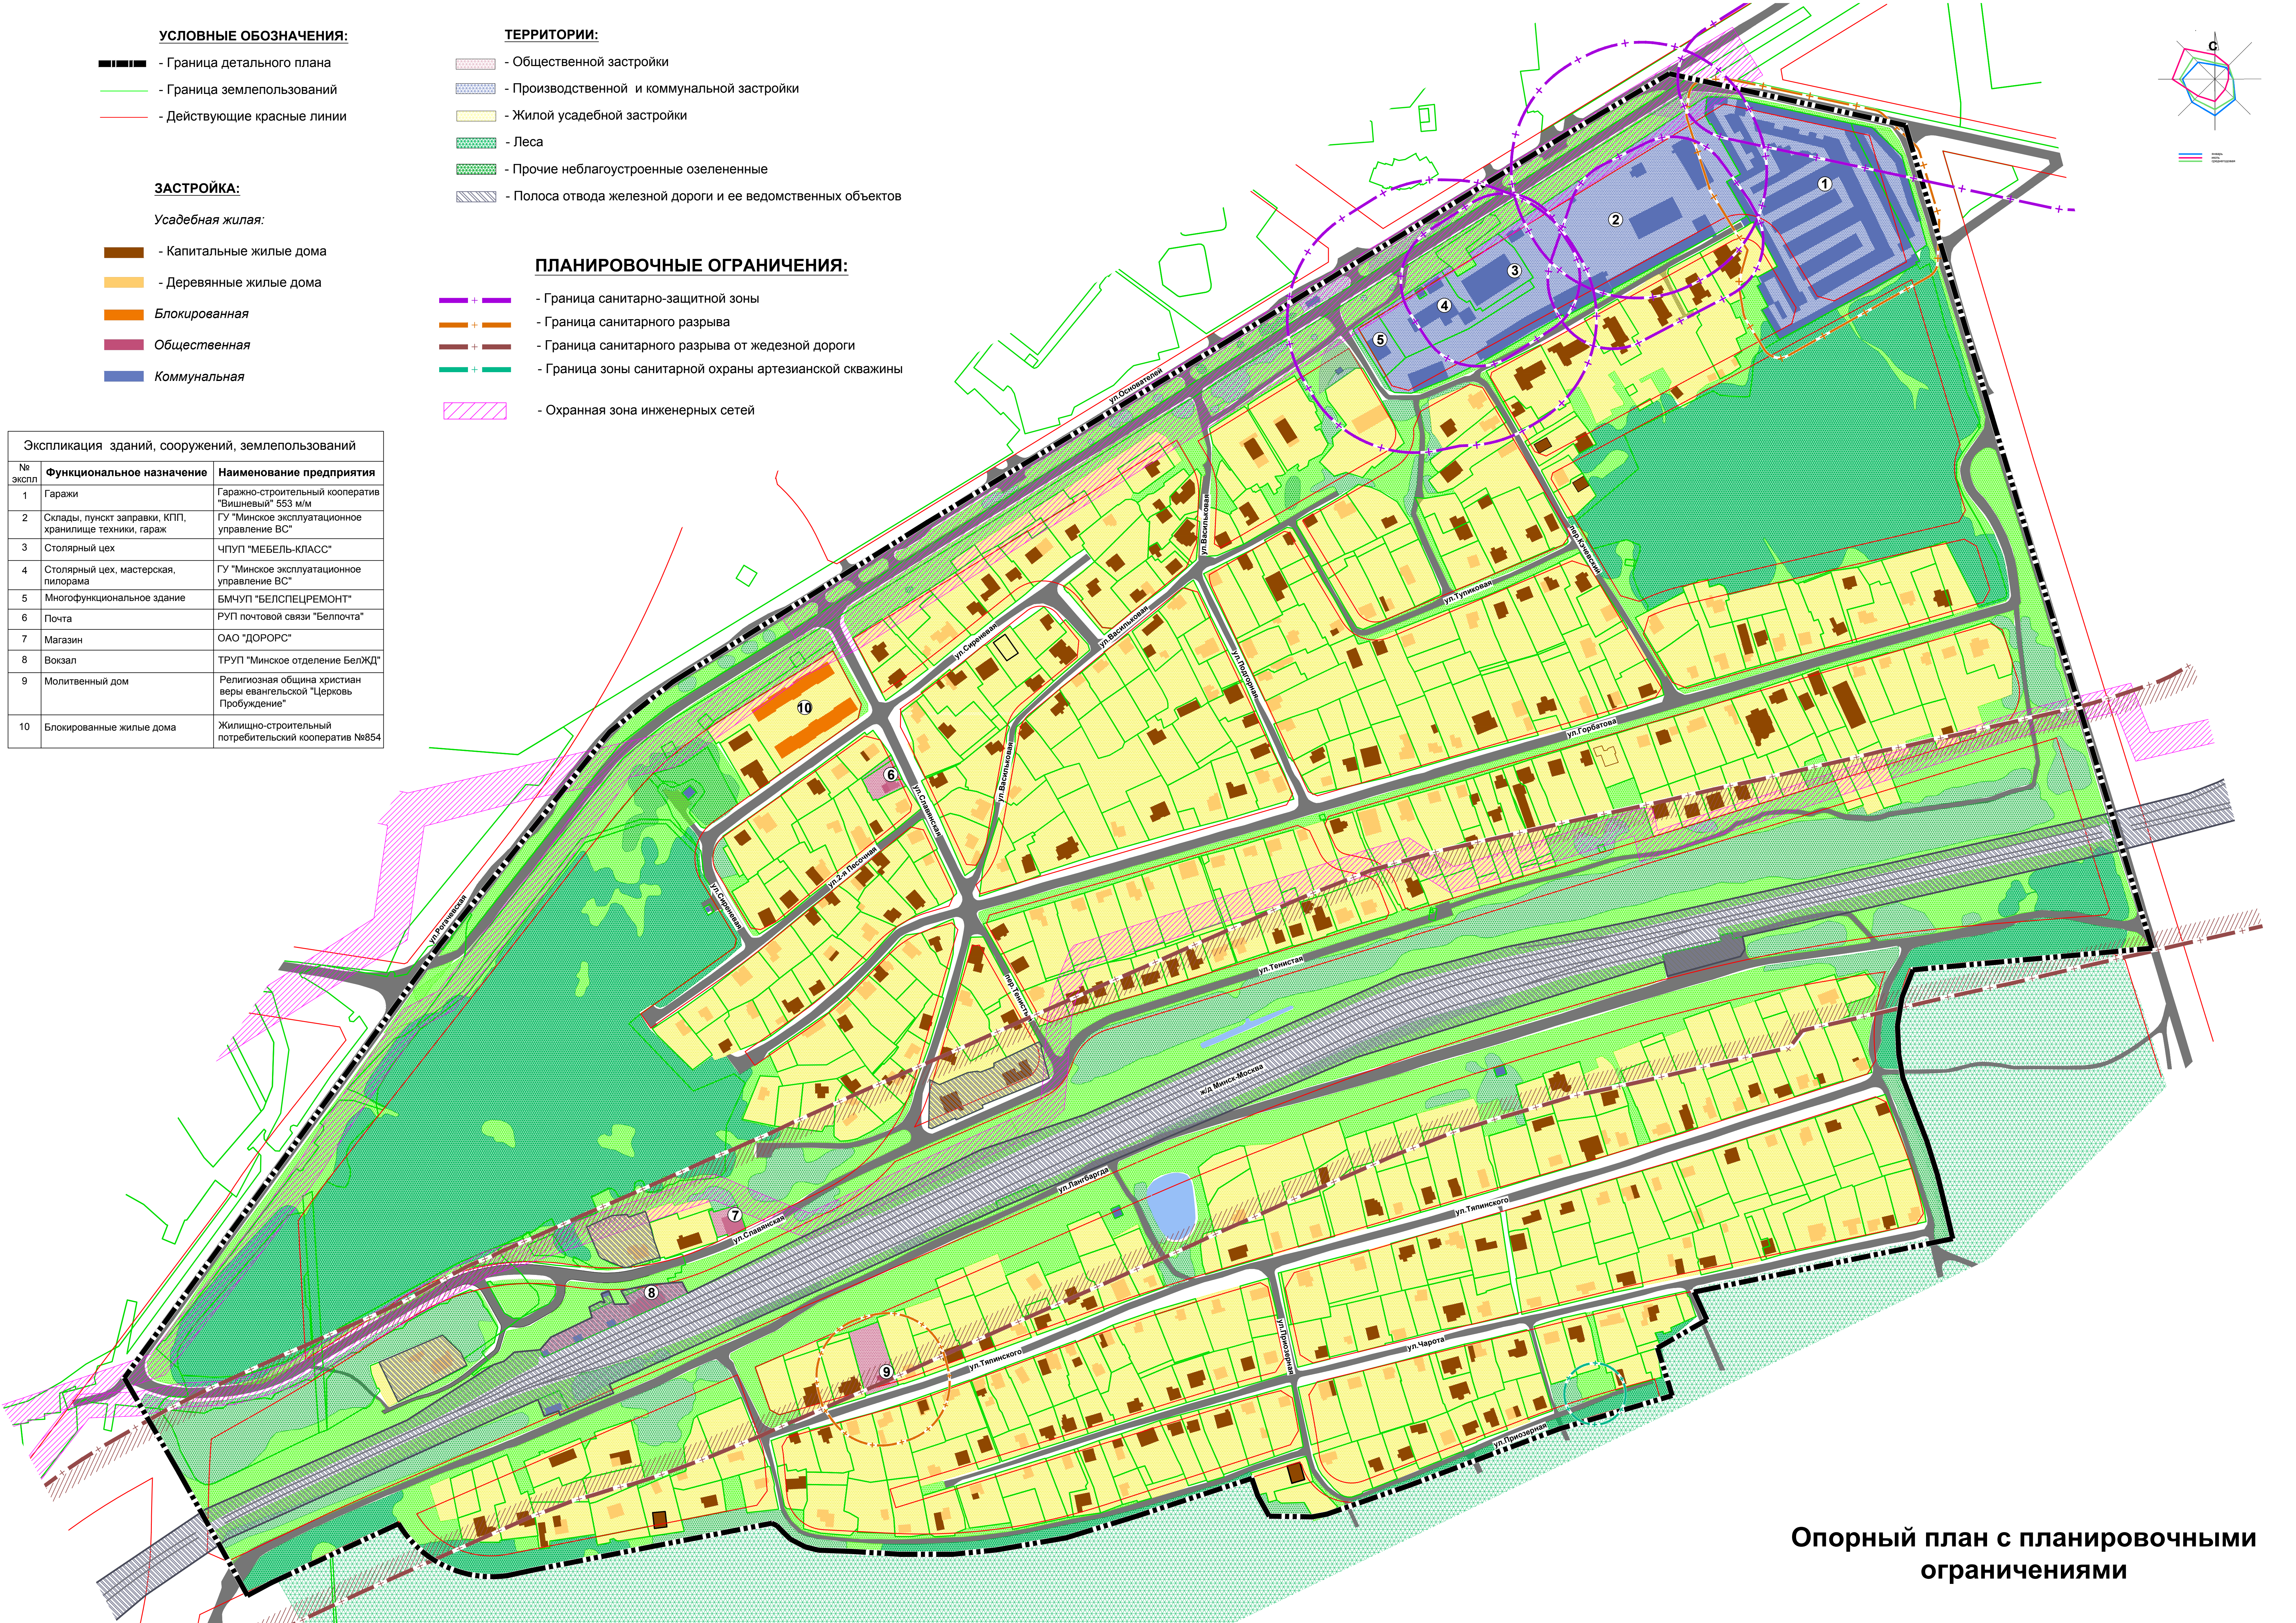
УСЛОВНЫЕ ОБОЗНАЧЕНИЯ:

- Граница детального плана
- Граница землепользований
- Действующие красные линии

ЗАСТРОЙКА:

Усадебная жилая:

- Капитальные жилые дома
- Деревянные жилые дома

Блокированная

Общественная

Коммунальная

ТЕРРИТОРИИ:

- Общественной застройки
- Производственной и коммунальной застройки
- Жилой усадебной застройки
- Леса
- Прочие неблагоустроенные озелененные
- Полоса отвода железной дороги и ее ведомственных объектов

ПЛАНИРОВОЧНЫЕ ОГРАНИЧЕНИЯ:

- Граница санитарно-защитной зоны
- Граница санитарного разрыва
- Граница санитарного разрыва от жедезной дороги
- Граница зоны санитарной охраны артезианской скважины

- Охранная зона инженерных сетей

Экспликация зданий, сооружений, землепользований

| № экспл | Функциональное назначение | Наименование предприятия |
|---|---|---|
| 1 | Гаражи | Гаражно-строительный кооператив "Вишневый" 553 м/м |
| 2 | Склады, пункт заправки, КПП, хранилище техники, гараж | ГУ "Минское эксплуатационное управление ВС" |
| 3 | Столярный цех | ЧПУП "МЕБЕЛЬ-КЛАСС" |
| 4 | Столярный цех, мастерская, пилорама | ГУ "Минское эксплуатационное управление ВС" |
| 5 | Многофункциональное здание | БМЧУП "БЕЛСПЕЦРЕМОНТ" |
| 6 | Почта | РУП почтовой связи "Белпочта" |
| 7 | Магазин | ОАО "ДОРОРС" |
| 8 | Вокзал | ТРУП "Минское отделение БелЖД" |
| 9 | Молитвенный дом | Религиозная община христиан веры евангельской "Церковь Пробуждение" |
| 10 | Блокированные жилые дома | Жилищно-строительный потребительский кооператив №854 |

С

ул. Осиповичская
ул. Васильковая
ул. Тупиковая
ул. Сиреневая
ул. Горбатова
ул. Подгорная
ул. Славянская
ул. 2-я Песочная
ул. Рогачевская
ул. Тенистая
ул. Ленинградская
ж/д Минск-Москва
ул. Тепинского
ул. Чарота
ул. Приозерная

1 2 3 4 5 6 7 8 9 10

Опорный план с планировочными ограничениями